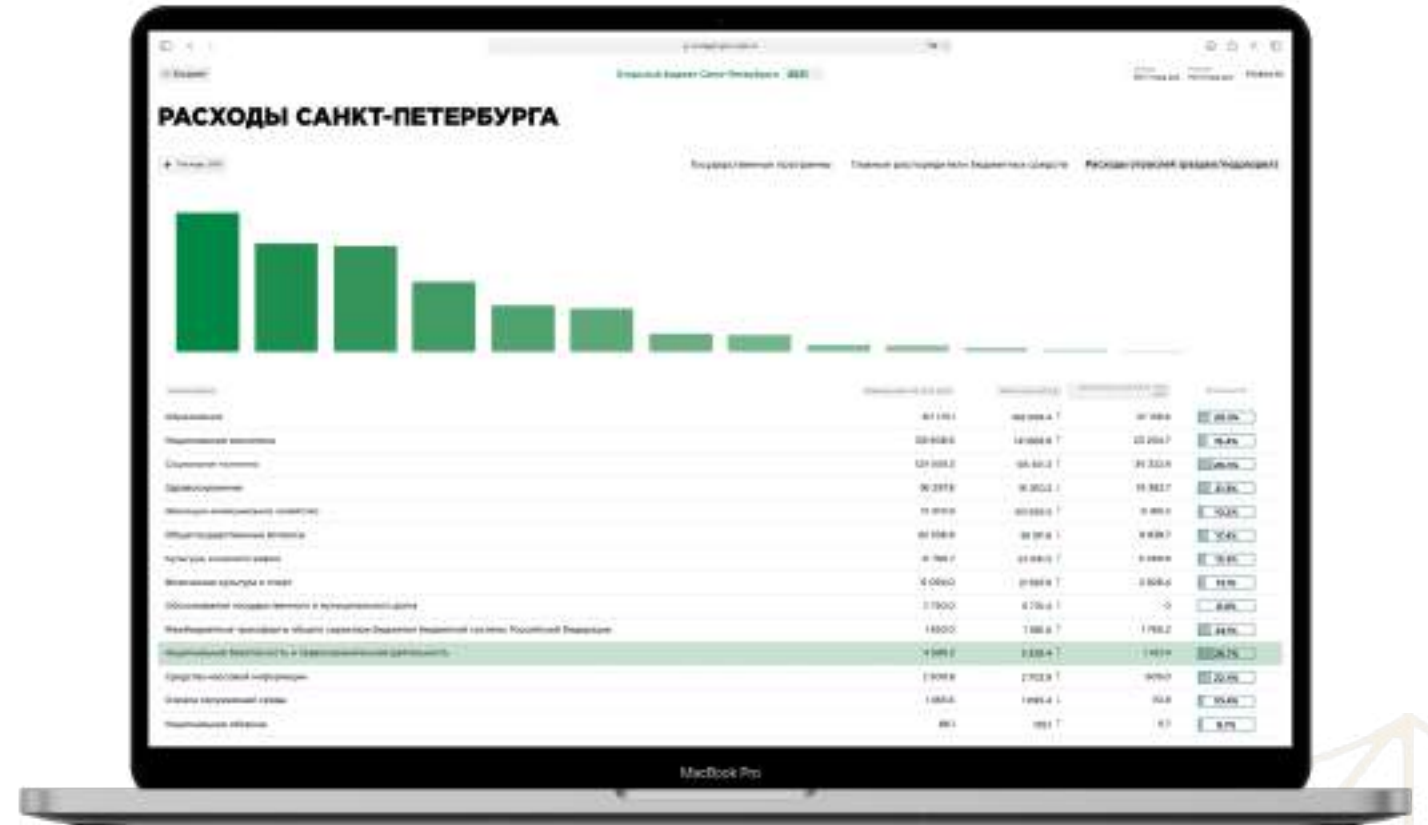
РАСХОДЫ САНКТ-ПЕТЕРБУРГА

Государственные программы

Главные распорядители бюджетных средств

Расходы (разделы/подразделы)

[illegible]

Образование

Национальная экономика

Социальная политика

Здравоохранение

Жилищно-коммунальное хозяйство

Общегосударственные вопросы

Культура, кинематография

Физическая культура и спорт

Обслуживание государственного и муниципального долга

Межбюджетные трансферты общего характера бюджетам бюджетной системы Российской Федерации

Национальная безопасность и правоохранительная деятельность

Средства массовой информации

Охрана окружающей среды

Национальная оборона

MacBook Pro